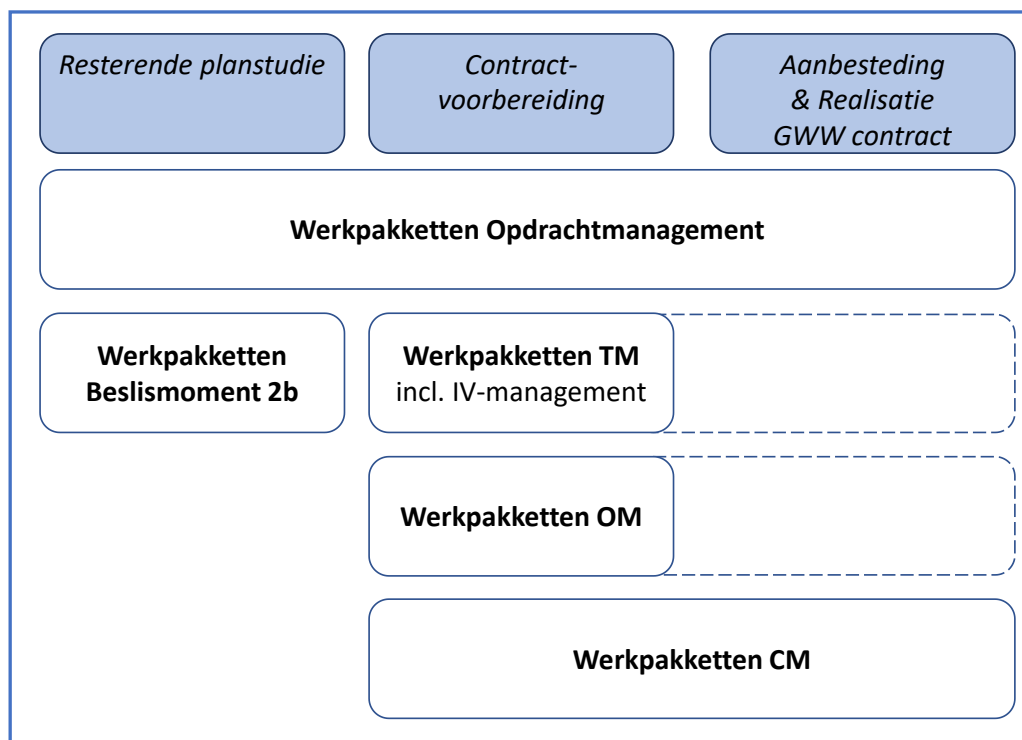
Resterende planstudie

Contract-voorbereiding

Aanbesteding & Realisatie GWW contract

Werkpakketten Opdrachtmanagement

Werkpakketten Beslismoment 2b

Werkpakketten TM incl. IV-management

Werkpakketten OM

Werkpakketten CM